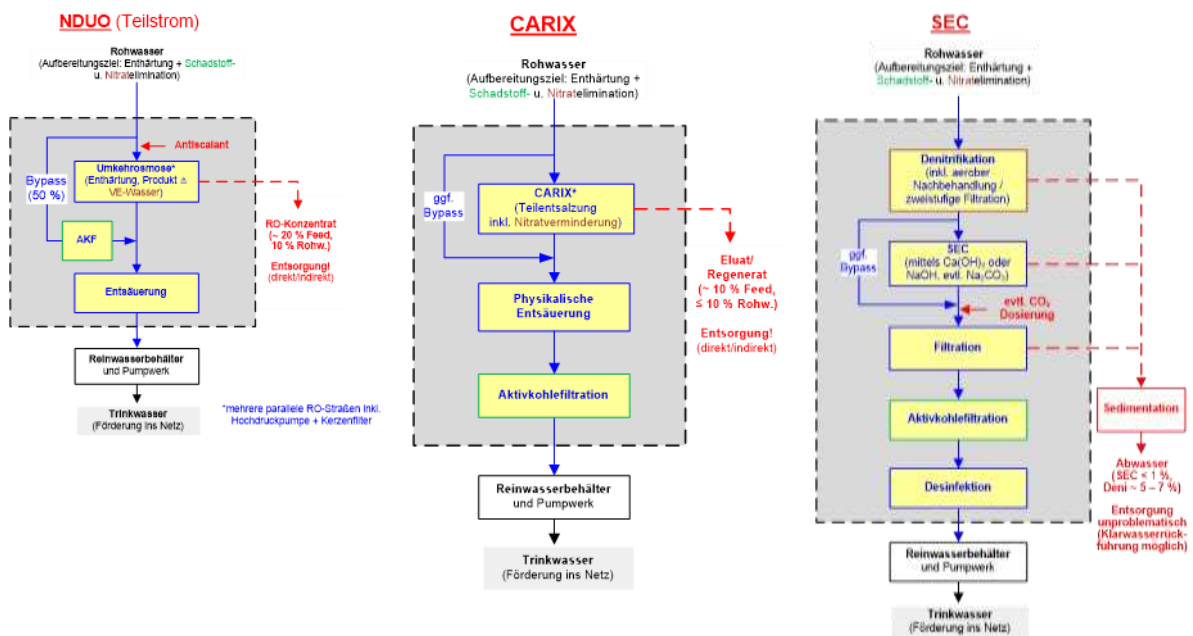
NDUO (Teilstrom)

Rohwasser
(Aufbereitungsziel: Enthärtung + Schadstoff- u. Nitratelimination)

Antiscalant

Bypass (50 %)

Umkehrosmose*
(Enthärtung, Produkt ≙ VE-Wasser)

RO-Konzentrat
(~ 20 % Feed, 10 % Rohw.)

Entsorgung!
(direkt/indirekt)

AKF

Entsäuerung

Reinwasserbehälter
und Pumpwerk

Trinkwasser
(Förderung ins Netz)

*mehrere parallele RO-Straßen inkl. Hochdruckpumpe + Kerzenfilter

CARIX

Rohwasser
(Aufbereitungsziel: Enthärtung + Schadstoff- u. Nitratelimination)

ggf. Bypass

CARIX*
(Teilentsalzung inkl. Nitratverminderung)

Eluat/ Regenerat
(~ 10 % Feed, ≤ 10 % Rohw.)

Entsorgung!
(direkt/indirekt)

Physikalische Entsäuerung

Aktivkohlefiltration

Reinwasserbehälter
und Pumpwerk

Trinkwasser
(Förderung ins Netz)

SEC

Rohwasser
(Aufbereitungsziel: Enthärtung + Schadstoff- u. Nitratelimination)

Denitrifikation
(inkl. aerober Nachbehandlung / zweistufige Filtration)

ggf. Bypass

SEC
(mittels $Ca(OH)_2$ oder NaOH, evtl. $Na_2CO_3$)

evtl. $CO_2$ Dosierung

Filtration

Aktivkohlefiltration

Desinfektion

Sedimentation

Abwasser
(SEC < 1 %, Deni ~ 5 – 7 %)

Entsorgung unproblematisch (Klarwasserrückführung möglich)

Reinwasserbehälter
und Pumpwerk

Trinkwasser
(Förderung ins Netz)